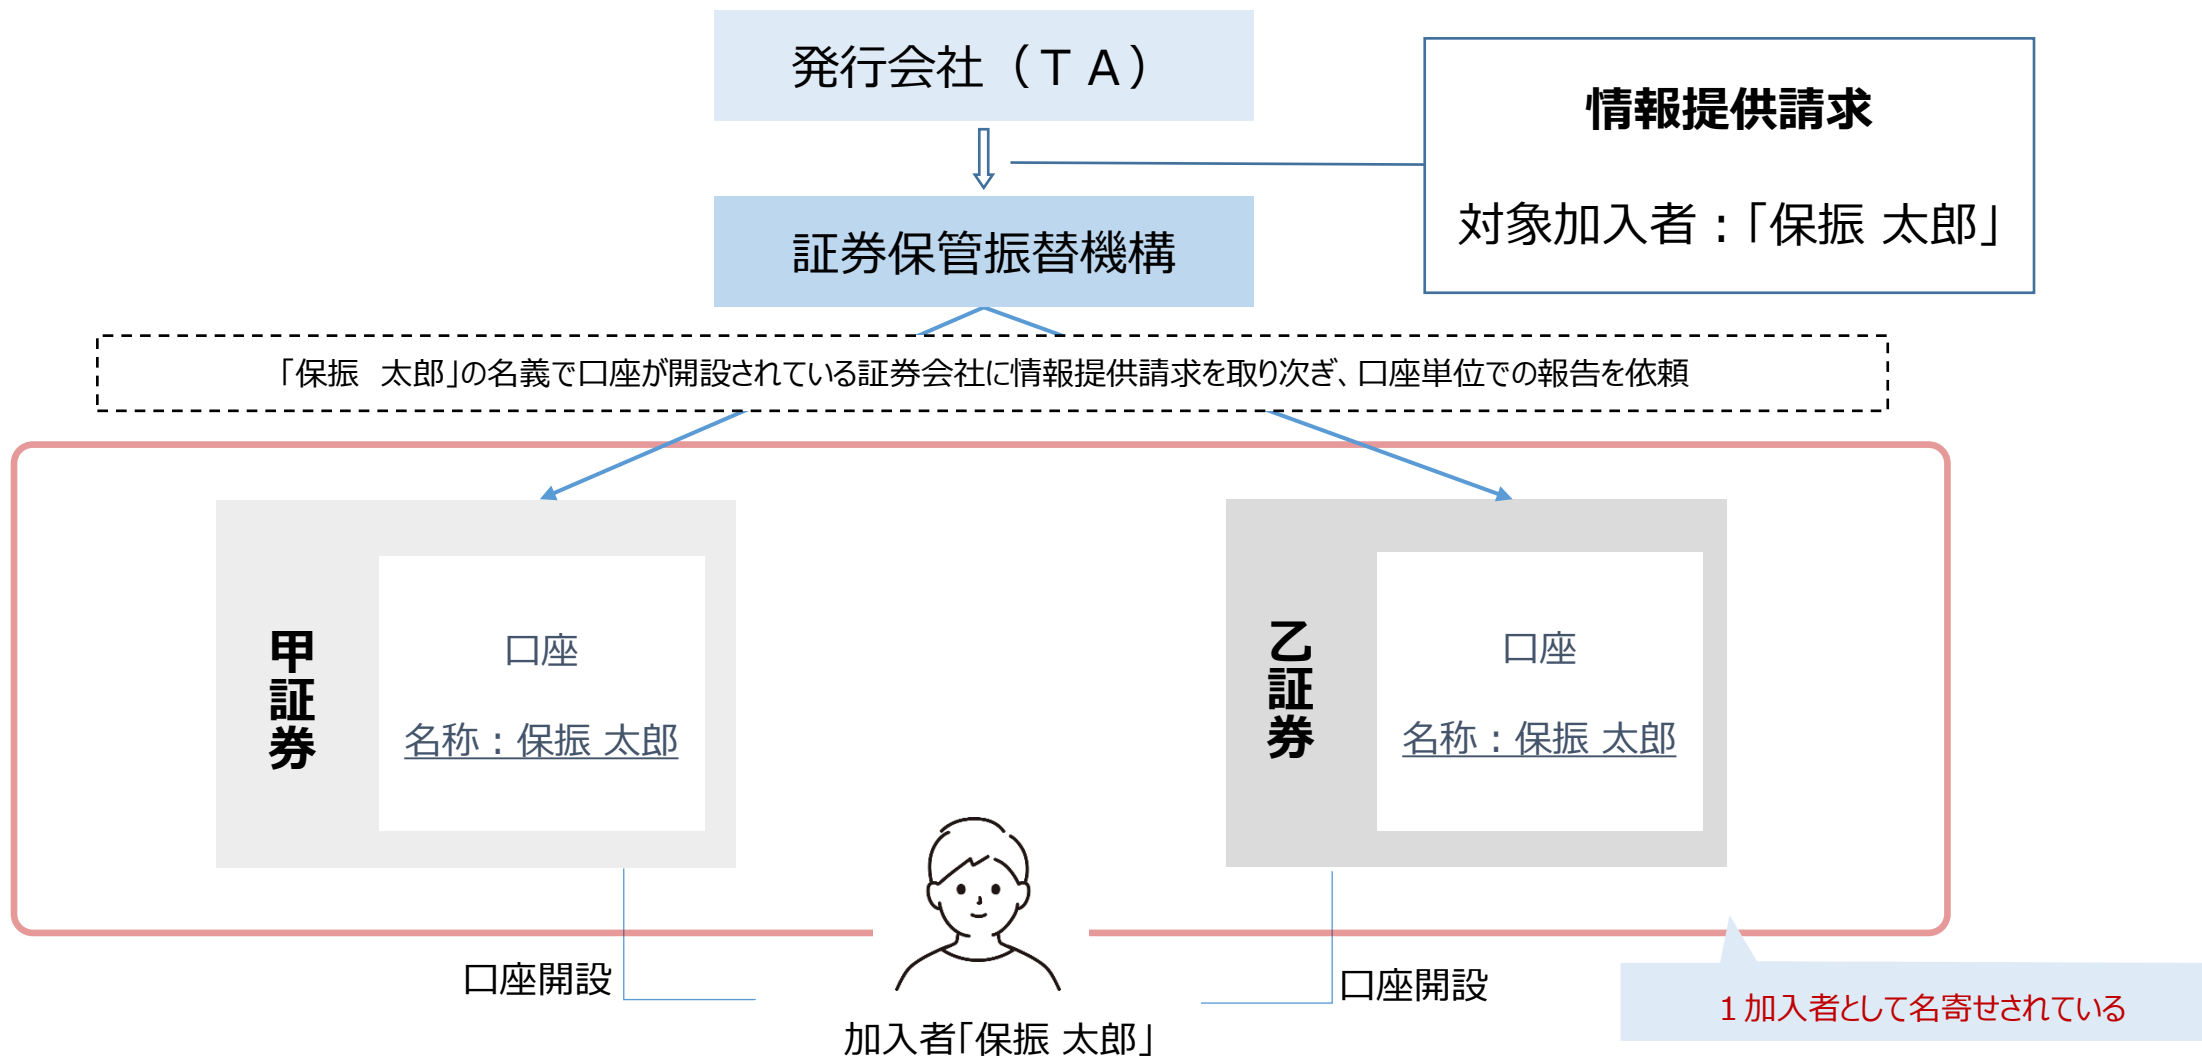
発行会社（ＴＡ）

情報提供請求

対象加入者：「保振 太郎」

証券保管振替機構

「保振　太郎」の名義で口座が開設されている証券会社に情報提供請求を取り次ぎ、口座単位での報告を依頼

甲証券

口座

名称：保振 太郎

乙証券

口座

名称：保振 太郎

口座開設

口座開設

加入者「保振 太郎」

１加入者として名寄せされている